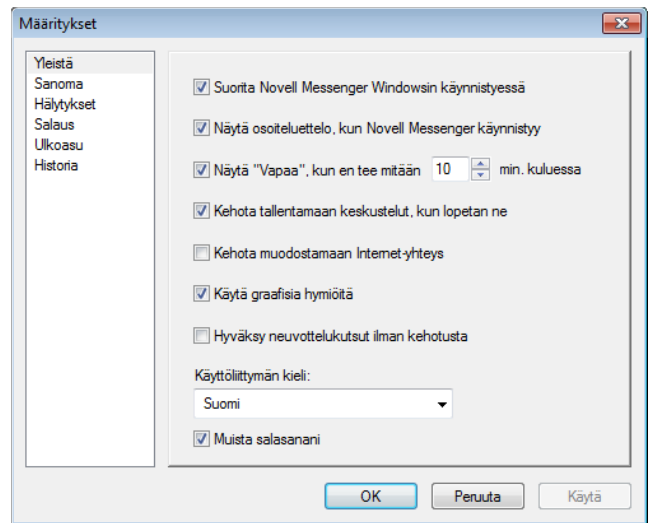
Määritykset

Yleistä
Sanoma
Hälytykset
Salaus
Ulkoasu
Historia

Suorita Novell Messenger Windowsin käynnistyessä

Näytä osoiteluettelo, kun Novell Messenger käynnistyy

Näytä "Vapaa", kun en tee mitään 10 min. kuluessa

Kehota tallentamaan keskustelut, kun lopetan ne

Kehota muodostamaan Internet-yhteys

Käytä graafisia hymiöitä

Hyväksy neuvottelukutsut ilman kehotusta

Käyttöliittymän kieli:

Suomi

Muista salasanani

OK Peruuta Käytä